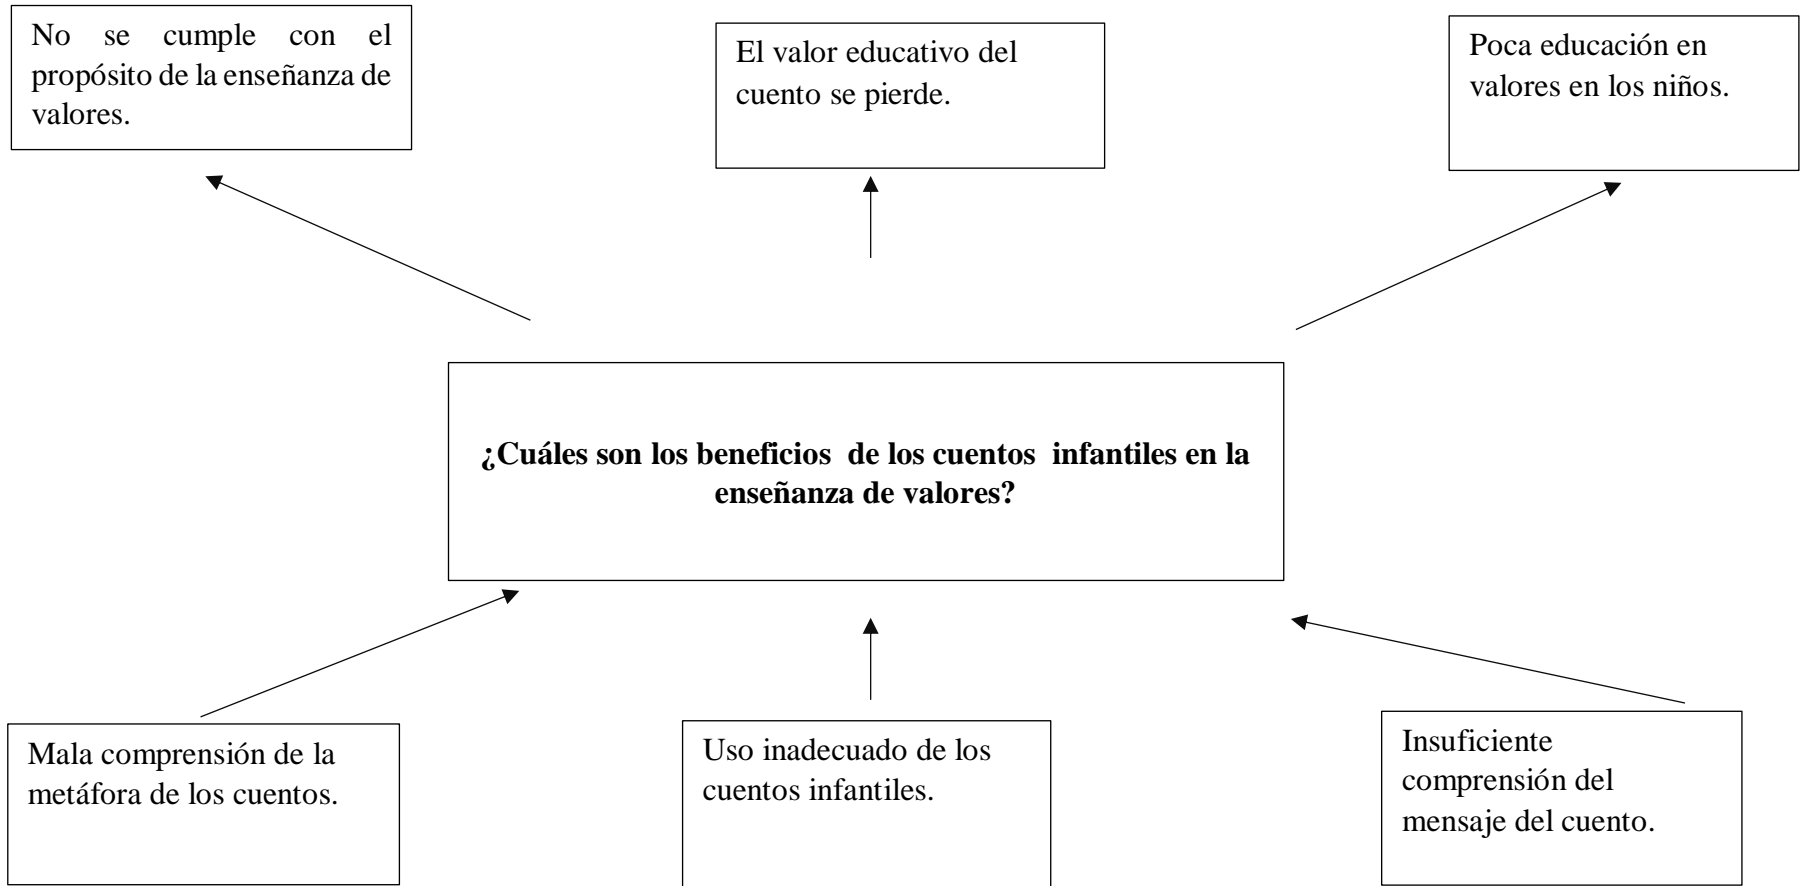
No se cumple con el propósito de la enseñanza de valores.

El valor educativo del cuento se pierde.

Poca educación en valores en los niños.

**¿Cuáles son los beneficios de los cuentos infantiles en la enseñanza de valores?**

Mala comprensión de la metáfora de los cuentos.

Uso inadecuado de los cuentos infantiles.

Insuficiente comprensión del mensaje del cuento.